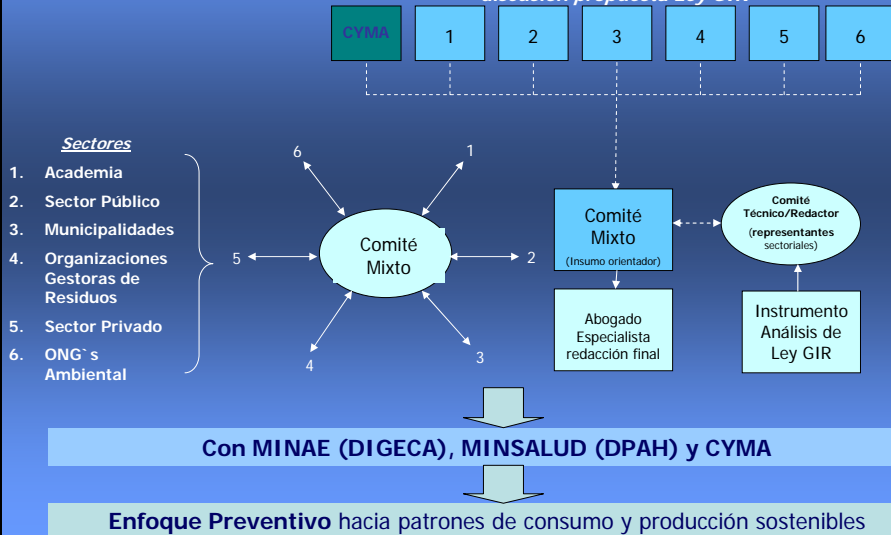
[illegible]

CYMA
1
2
3
4
5
6

Sectores

1. Academia
2. Sector Público
3. Municipalidades
4. Organizaciones Gestoras de Residuos
5. Sector Privado
6. ONG`s Ambiental

6
1
5
Comité Mixto
2
4
3

Comité Mixto
(Insumo orientador)

Comité Técnico/Redactor
(representantes sectoriales)

Abogado Especialista redacción final

Instrumento Análisis de Ley GIR

Con MINAE (DIGECA), MINSALUD (DPAH) y CYMA

Enfoque Preventivo hacia patrones de consumo y producción sostenibles